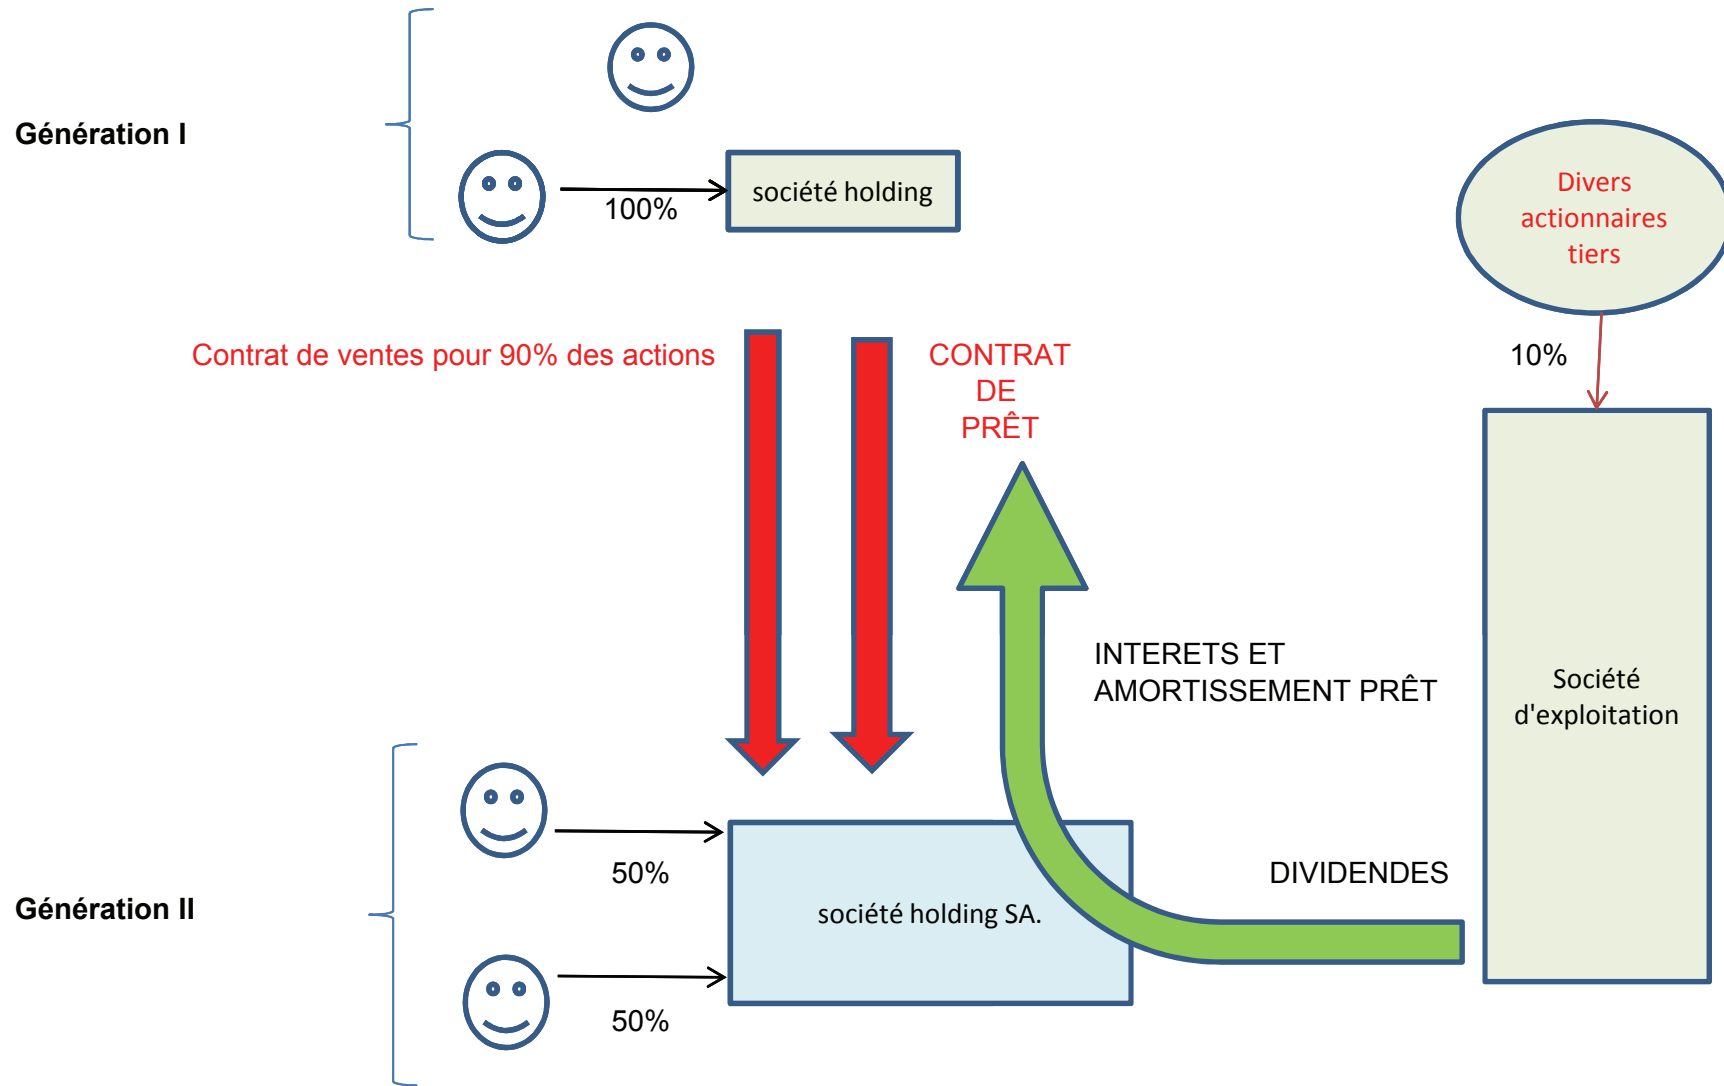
Génération I

100%

société holding

Divers actionnaires tiers

Contrat de ventes pour 90% des actions

CONTRAT DE PRÊT

10%

INTERETS ET AMORTISSEMENT PRÊT

Société d'exploitation

Génération II

50%

société holding SA.

DIVIDENDES

50%